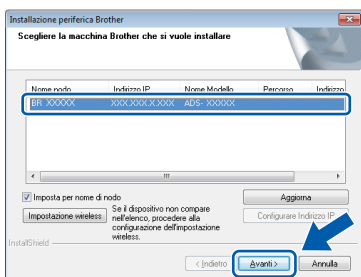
Installazione periferica Brother

Scegliere la macchina Brother che si vuole installare

| Nome nodo | Indirizzo IP | Nome Modello | Percorso | Indirizzo |
|---|---|---|---|---|
| BR_XXXXX | XXX.XXX.X.XXX | ADS- XXXXX | | |

Imposta per nome di nodo

Aggiorna

Impostazione wireless

Se il dispositivo non compare nell'elenco, procedere alla configurazione dell'impostazione wireless.

Configurare Indirizzo IP

InstallShield

< Indietro

Avanti >

Annulla